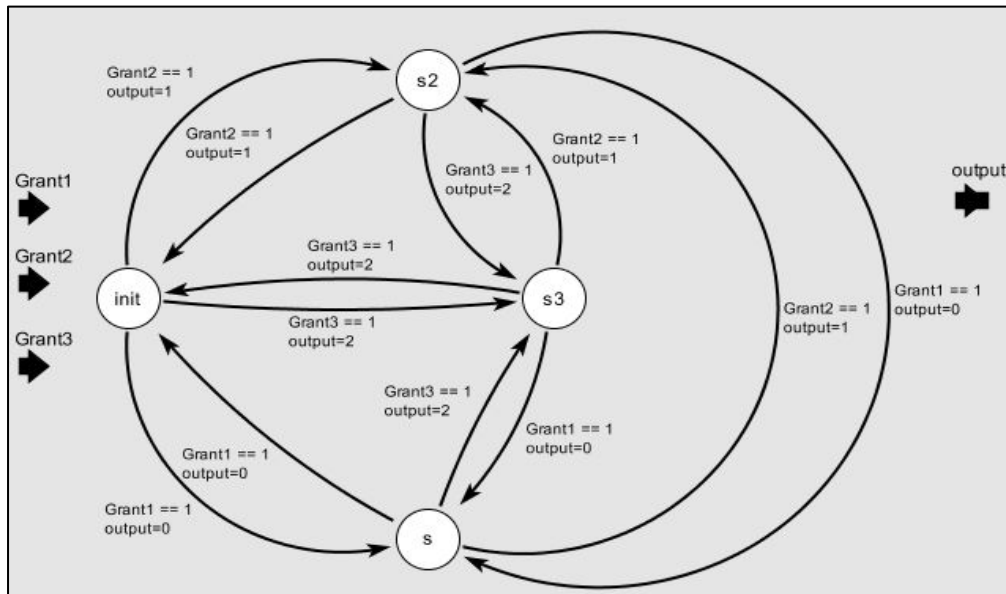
Grant2 == 1
output=1

s2

Grant2 == 1
output=1

Grant2 == 1
output=1

Grant3 == 1
output=2

Grant1

Grant2

Grant3

output

Grant3 == 1
output=2

init

s3

Grant3 == 1
output=2

Grant2 == 1
output=1

Grant1 == 1
output=0

Grant3 == 1
output=2

Grant1 == 1
output=0

Grant1 == 1
output=0

Grant1 == 1
output=0

s